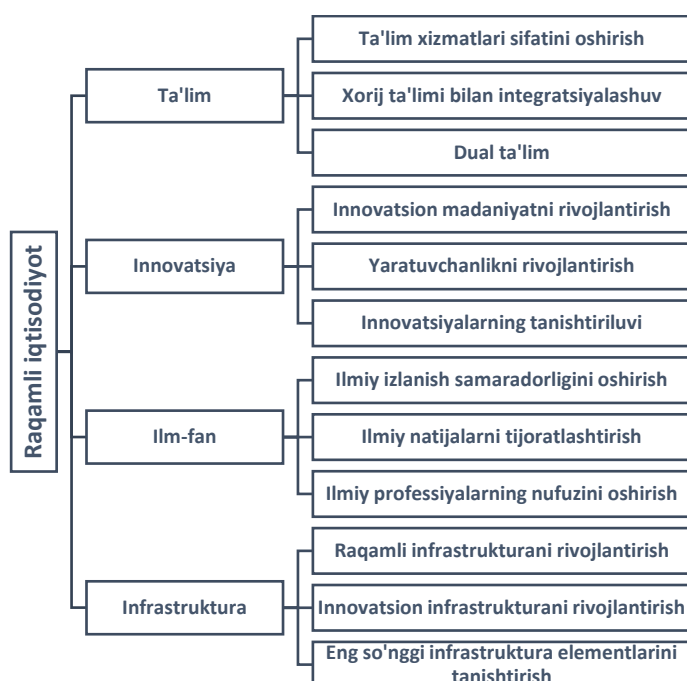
Raqamli iqtisodiyot

Ta'lim

Ta'lim xizmatlari sifatini oshirish

Xorij ta'limi bilan integratsiyalashuv

Dual ta'lim

Innovatsiya

Innovatsion madaniyatni rivojlantirish

Yaratuvchanlikni rivojlantirish

Innovatsiyalarning tanishtiriluvi

Ilm-fan

Ilmiy izlanish samaradorligini oshirish

Ilmiy natijalarni tijoratlashtirish

Ilmiy professiyalarning nufuzini oshirish

Infrastruktura

Raqamli infrastrukturani rivojlantirish

Innovatsion infrastrukturani rivojlantirish

Eng so'nggi infrastruktura elementlarini tanishtirish